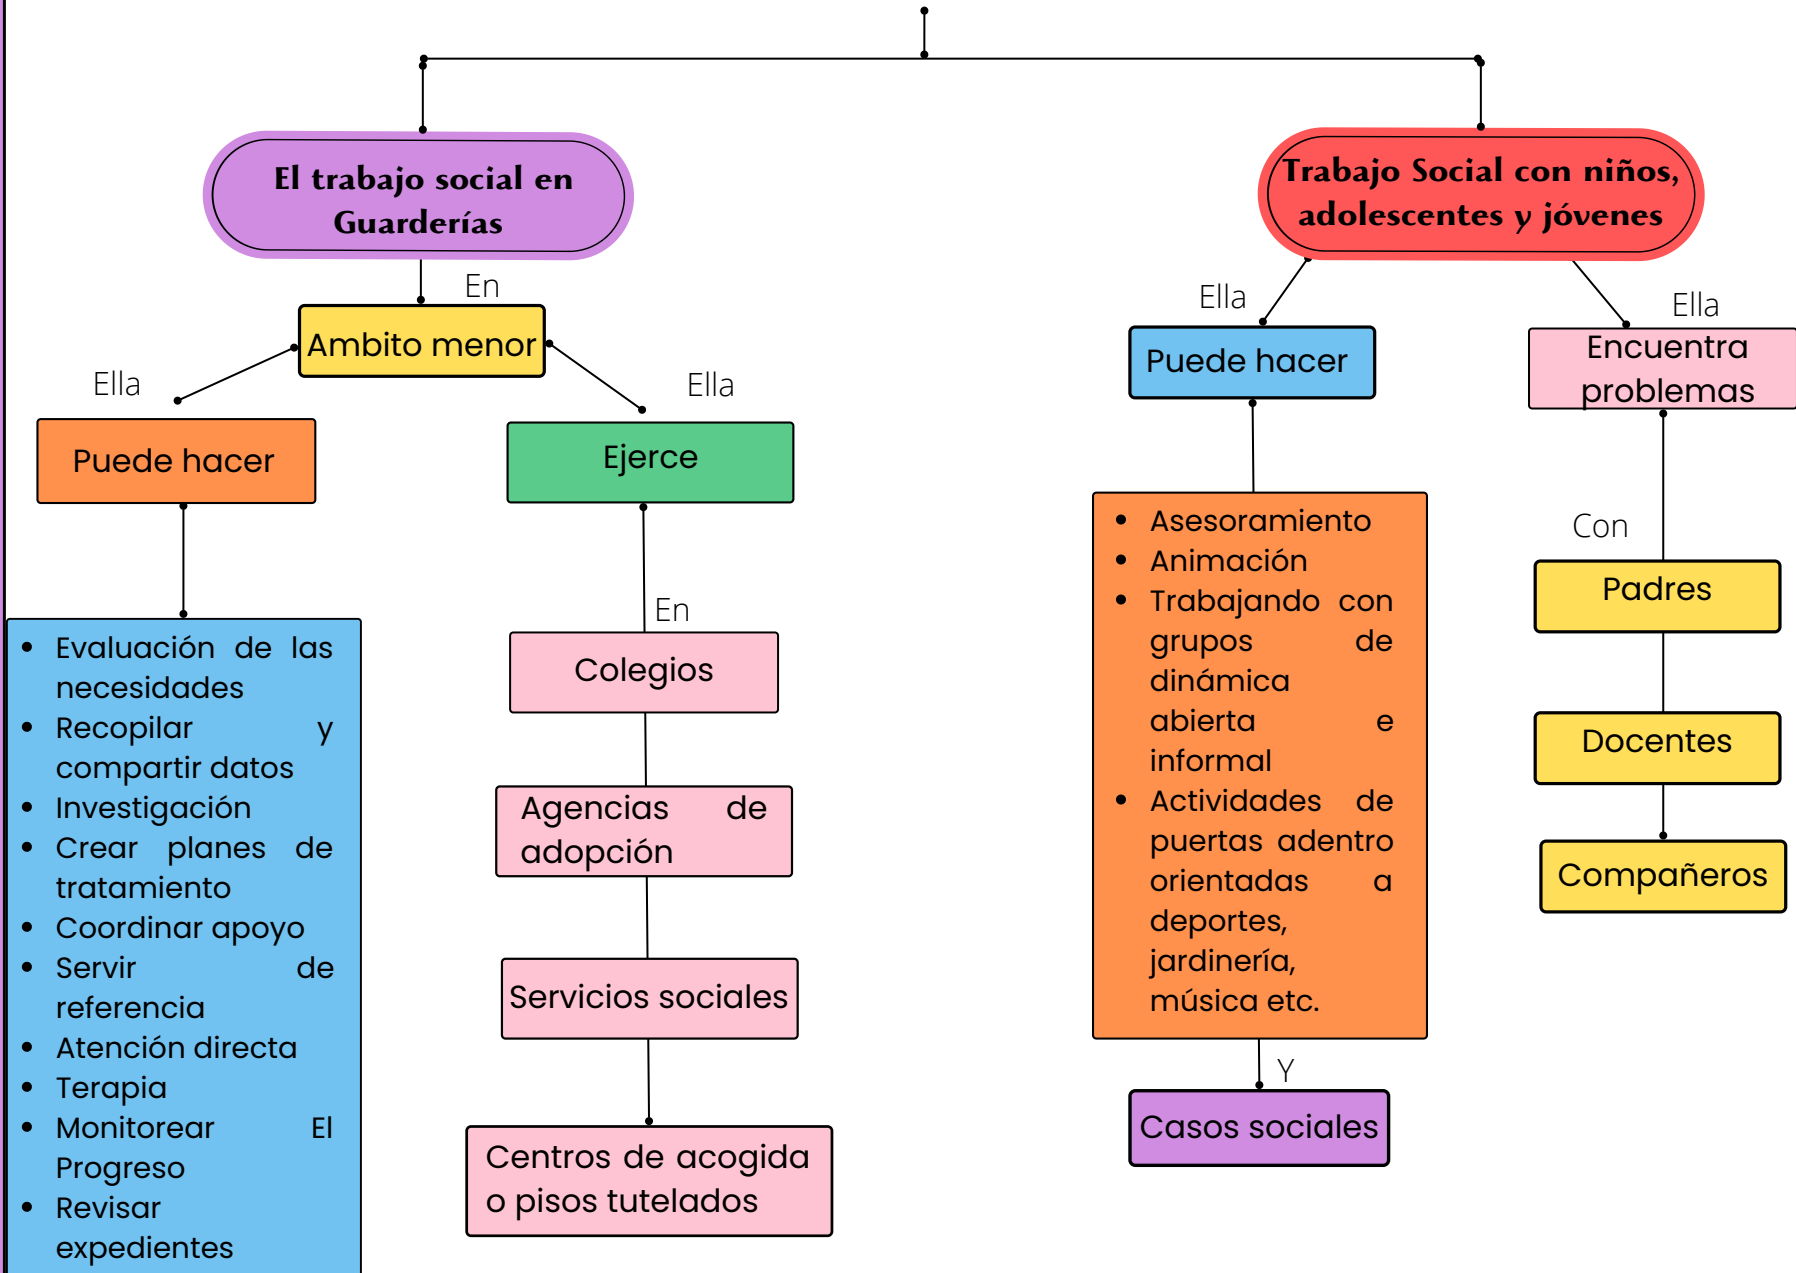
El trabajo social en Guarderías

En

Ambito menor

Ella

Puede hacer

- Evaluación de las necesidades
- Recopilar y compartir datos
- Investigación
- Crear planes de tratamiento
- Coordinar apoyo
- Servir de referencia
- Atención directa
- Terapia
- Monitorear El Progreso
- Revisar expedientes

Ella

Ejerce

En

Colegios

Agencias de adopción

Servicios sociales

Centros de acogida o pisos tutelados

Trabajo Social con niños, adolescentes y jóvenes

Ella

Puede hacer

- Asesoramiento
- Animación
- Trabajando con grupos de dinámica abierta e informal
- Actividades de puertas adentro orientadas a deportes, jardinería, música etc.

Y

Casos sociales

Ella

Encuentra problemas

Con

Padres

Docentes

Compañeros